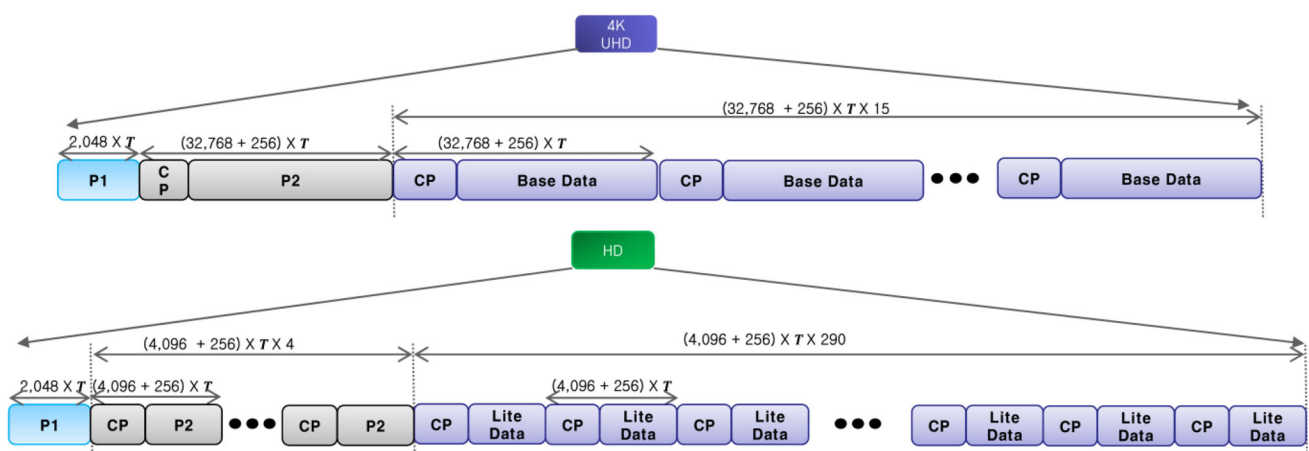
4K UHD

(32,768 + 256) X $T$ X 15

2,048 X $T$

(32,768 + 256) X $T$

(32,768 + 256) X $T$

P1

C P

P2

CP

Base Data

CP

Base Data

CP

Base Data

HD

(4,096 + 256) X $T$ X 4

(4,096 + 256) X $T$ X 290

2,048 X $T$

(4,096 + 256) X $T$

(4,096 + 256) X $T$

P1

CP

P2

CP

P2

CP

Lite Data

CP

Lite Data

CP

Lite Data

CP

Lite Data

CP

Lite Data

CP

Lite Data